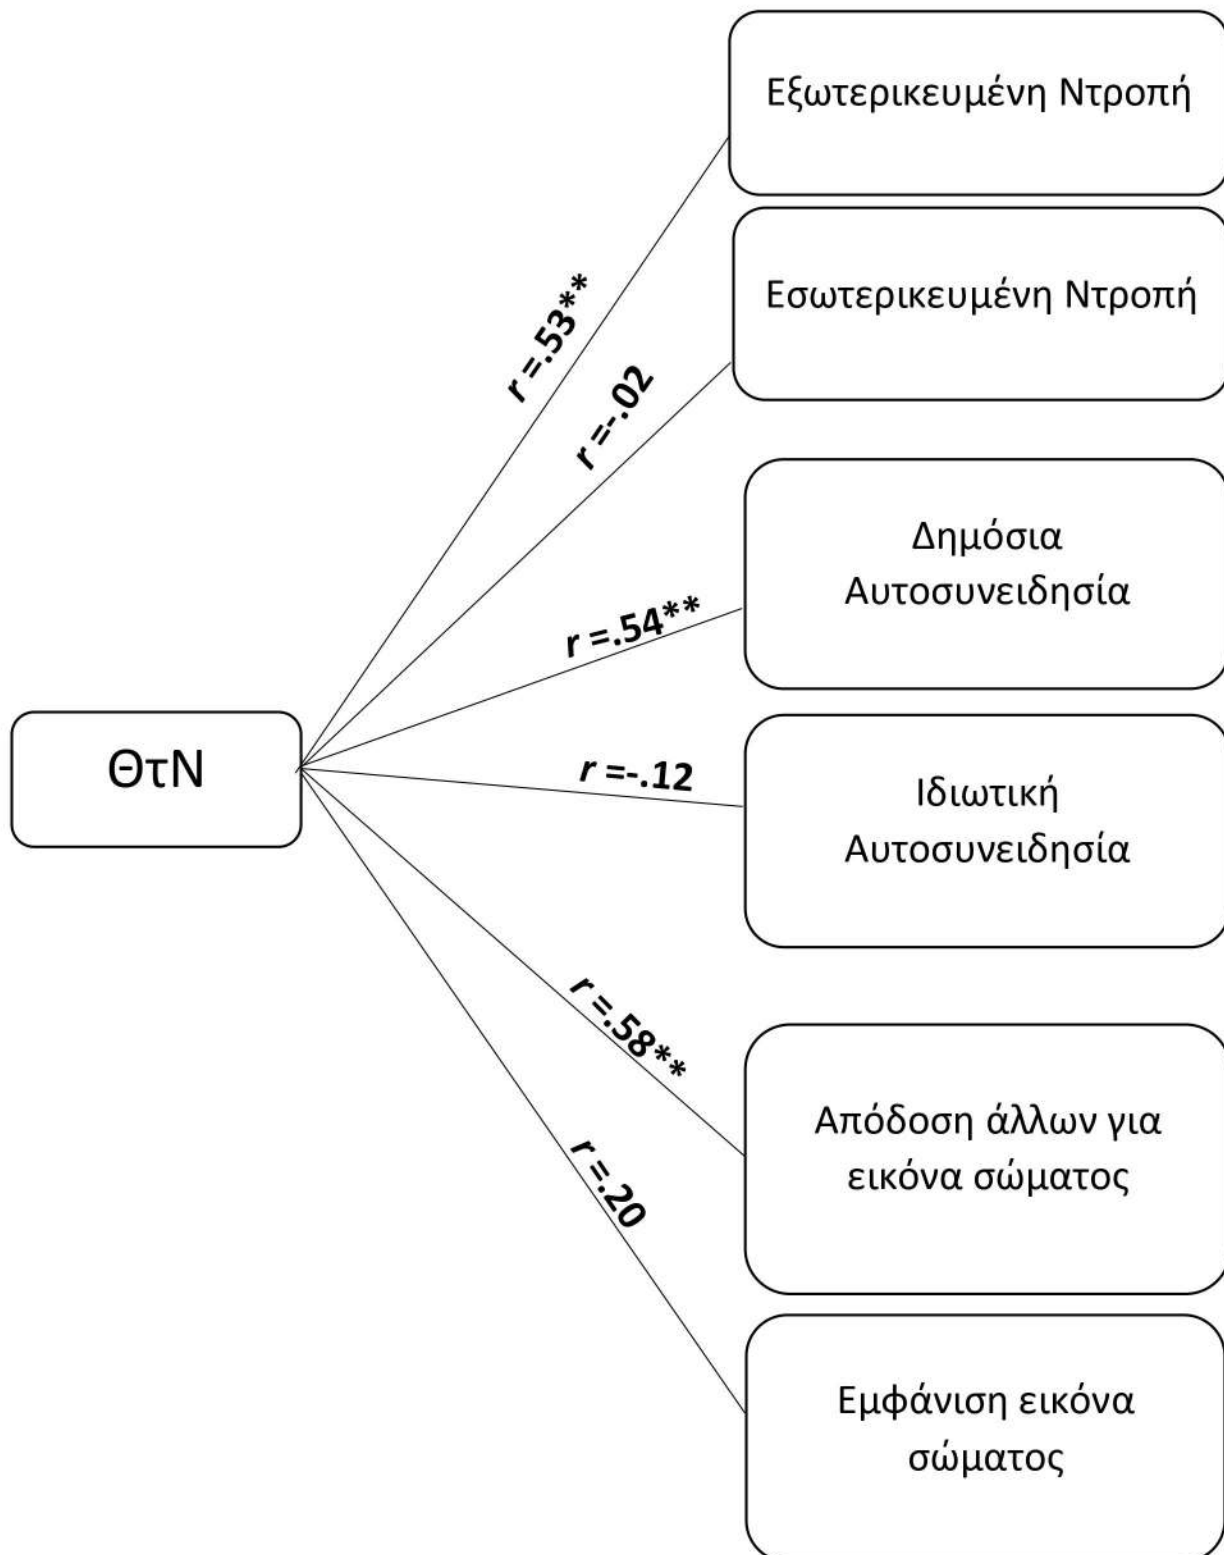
Εξωτερικευμένη Ντροπή

Εσωτερικευμένη Ντροπή

Δημόσια Αυτοσυνειδησία

ΘτΝ

Ιδιωτική Αυτοσυνειδησία

Απόδοση άλλων για εικόνα σώματος

Εμφάνιση εικόνα σώματος

r =.53**

r =-.02

r =.54**

r =-.12

r =.58**

r =.20